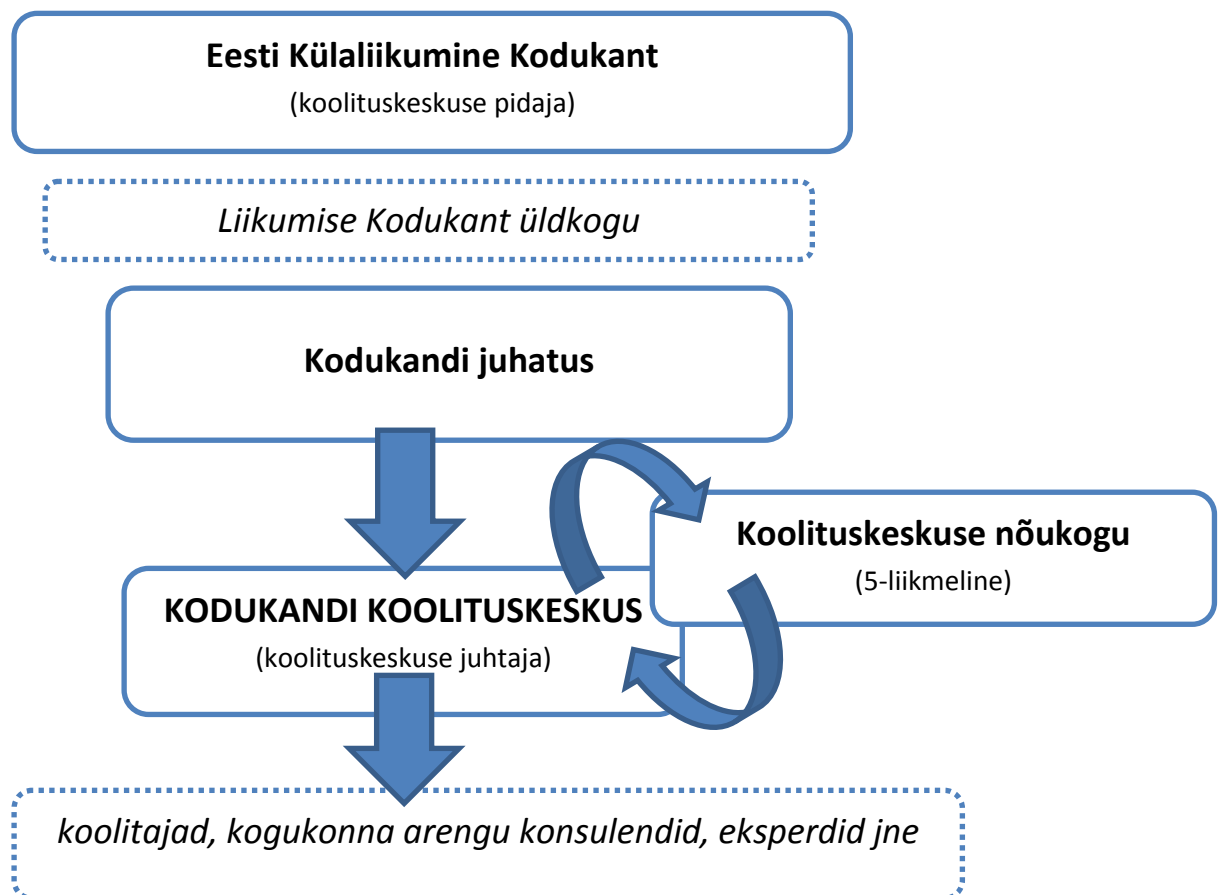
Eesti Külaliikumine Kodukant
(koolituskeskuse pidaja)

Liikumise Kodukant üldkogu

Kodukandi juhatus

Koolituskeskuse nõukogu
(5-liikmeline)

KODUKANDI KOOLITUSKESKUS
(koolituskeskuse juhtaja)

koolitajad, kogukonna arengu konsulendid, eksperdid jne